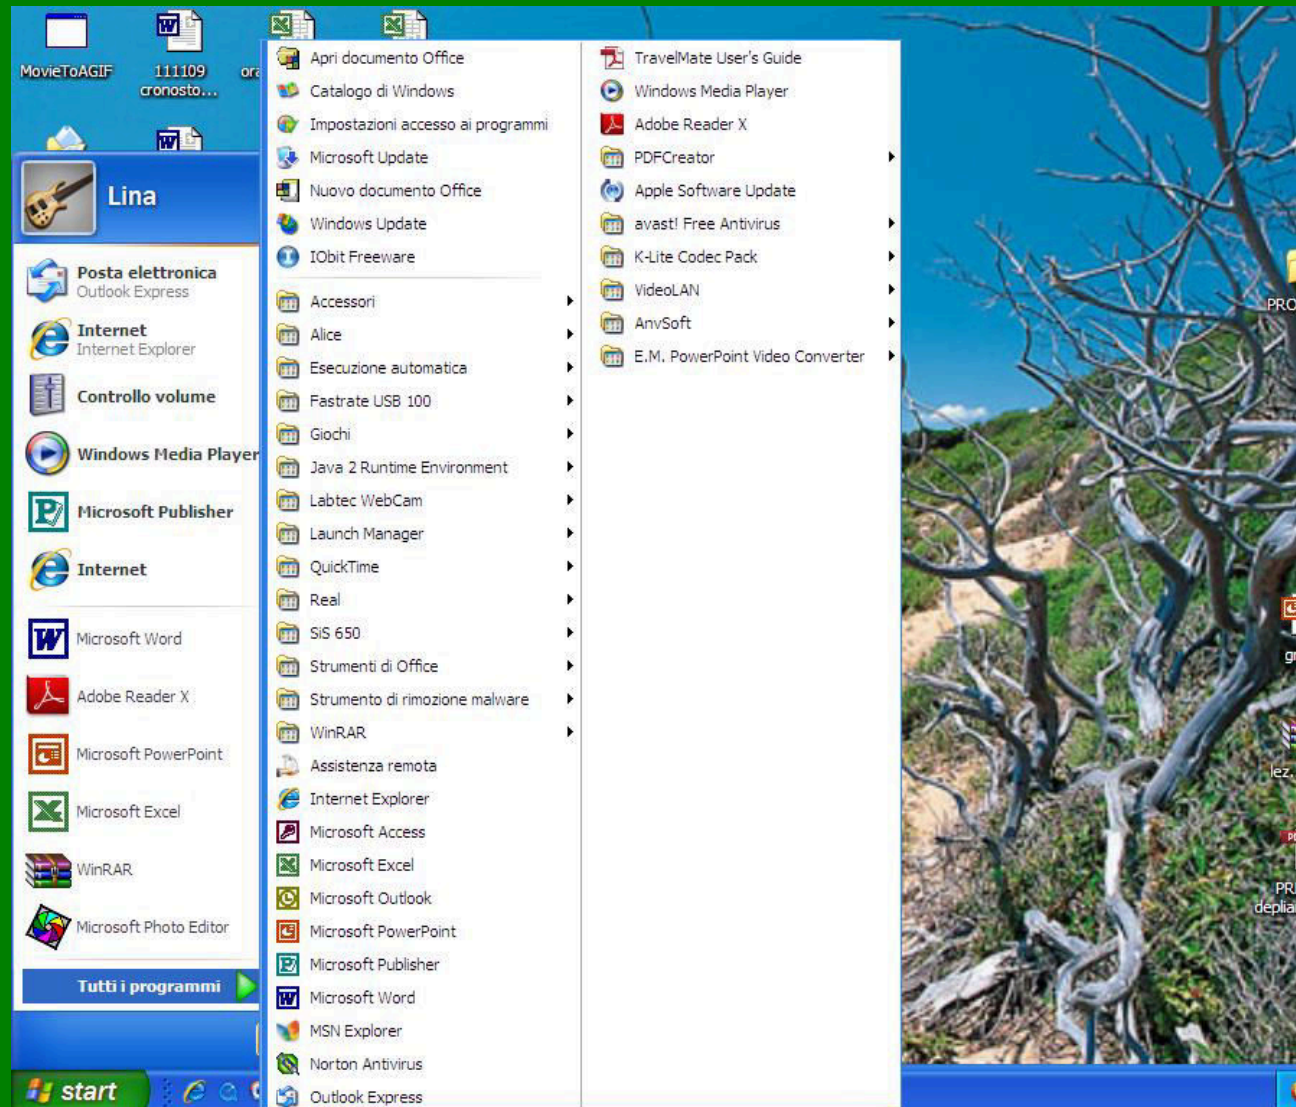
MovieToAGIF

111109 cronosto...

ora

Lina

Posta elettronica
Outlook Express

Internet
Internet Explorer

Controllo volume

Windows Media Player

Microsoft Publisher

Internet

Microsoft Word

Adobe Reader X

Microsoft PowerPoint

Microsoft Excel

WinRAR

Microsoft Photo Editor

Tutti i programmi

start

Apri documento Office
Catalogo di Windows
Impostazioni accesso ai programmi
Microsoft Update
Nuovo documento Office
Windows Update
IObit Freeware
Accessori
Alice
Esecuzione automatica
Fastrate USB 100
Giochi
Java 2 Runtime Environment
Labtec WebCam
Launch Manager
QuickTime
Real
SiS 650
Strumenti di Office
Strumento di rimozione malware
WinRAR
Assistenza remota
Internet Explorer
Microsoft Access
Microsoft Excel
Microsoft Outlook
Microsoft PowerPoint
Microsoft Publisher
Microsoft Word
MSN Explorer
Norton Antivirus
Outlook Express

TravelMate User's Guide
Windows Media Player
Adobe Reader X
PDFCreator
Apple Software Update
avast! Free Antivirus
K-Lite Codec Pack
VideoLAN
AnvSoft
E.M. PowerPoint Video Converter

PRO

gi

lez.

PR
deplia